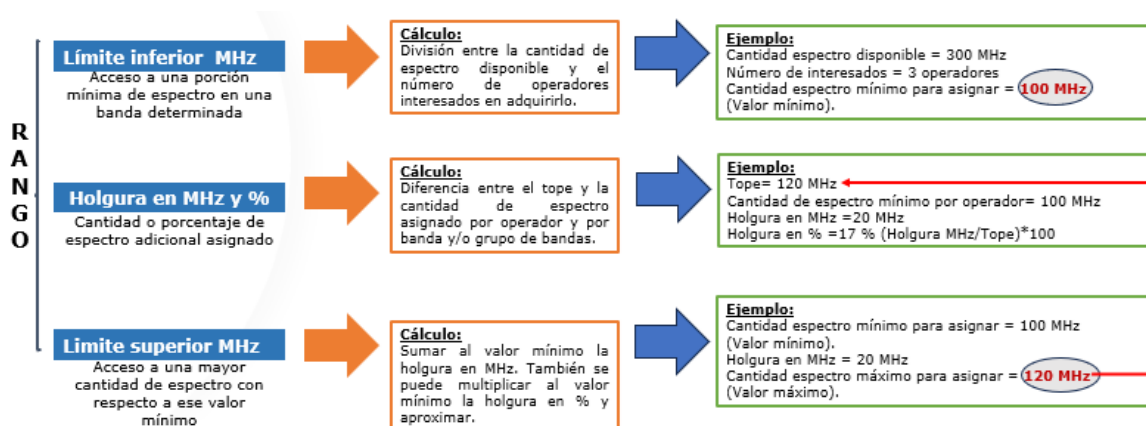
R
A
N
G
O

Límite inferior MHz
Acceso a una porción mínima de espectro en una banda determinada

Cálculo:
División entre la cantidad de espectro disponible y el número de operadores interesados en adquirirlo.

Ejemplo:
Cantidad espectro disponible = 300 MHz
Número de interesados = 3 operadores
Cantidad espectro mínimo para asignar = 100 MHz
(Valor mínimo).

Holgura en MHz y %
Cantidad o porcentaje de espectro adicional asignado

Cálculo:
Diferencia entre el tope y la cantidad de espectro asignado por operador y por banda y/o grupo de bandas.

Ejemplo:
Tope= 120 MHz
Cantidad de espectro mínimo por operador= 100 MHz
Holgura en MHz =20 MHz
Holgura en % =17 % (Holgura MHz/Tope)*100

Limite superior MHz
Acceso a una mayor cantidad de espectro con respecto a ese valor mínimo

Cálculo:
Sumar al valor mínimo la holgura en MHz. También se puede multiplicar al valor mínimo la holgura en % y aproximar.

Ejemplo:
Cantidad espectro mínimo para asignar = 100 MHz
(Valor mínimo).
Holgura en MHz = 20 MHz
Cantidad espectro máximo para asignar = 120 MHz
(Valor máximo).